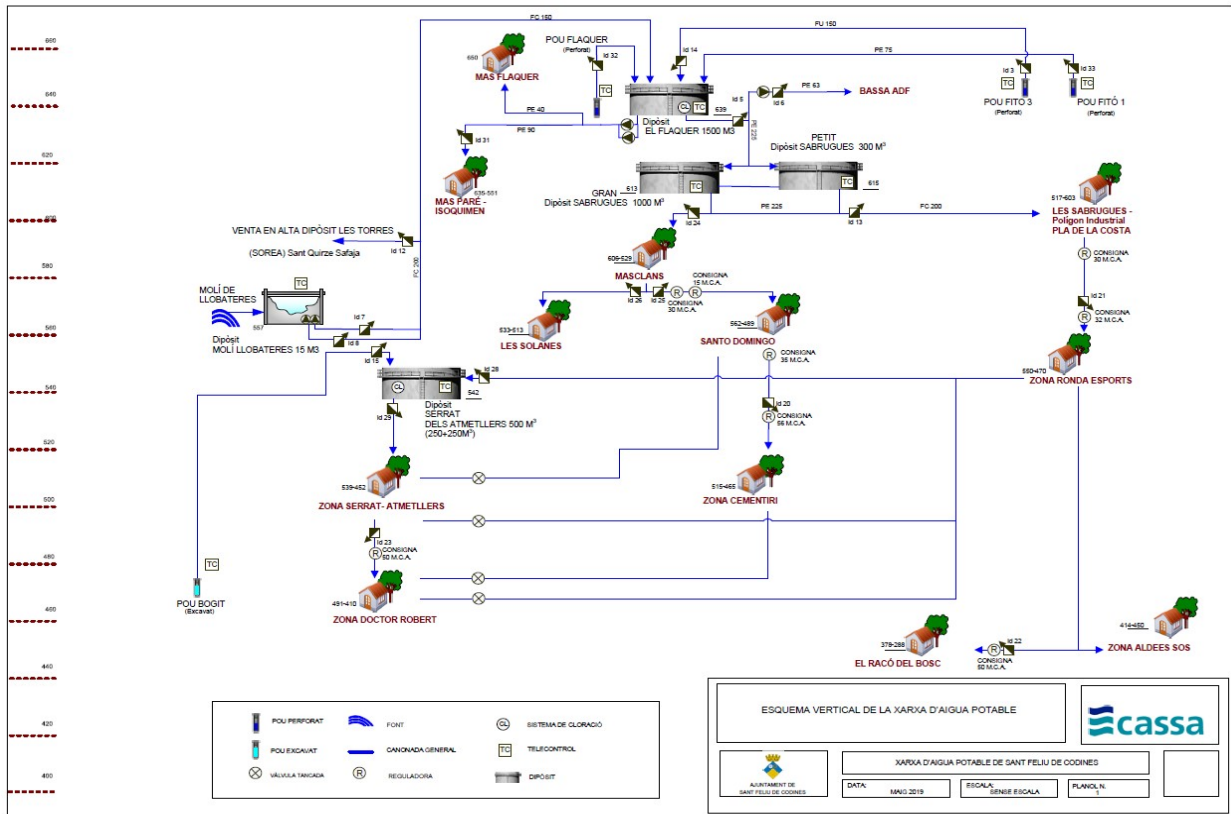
660
640
620
600
580
560
540
520
500
480
460
440
420
400

FC 150
FU 150
PE 75
POU FLAQUER (Perforat)
Id 32
TC
Id 14
Id 3
TC
Id 33
TC
POU FITÓ 3 (Perforat)
POU FITÓ 1 (Perforat)
650
MAS FLAQUER
PE 40
PE 90
Dipòsit EL FLAQUER 1500 M3
CL
TC
639
Id 5
Id 6
PE 63
BASSA ADF
PE 225
Id 31
635-551
MAS PARÉ - ISOQUIMEN
PETIT Dipòsit SABRUGUES 300 M³
GRAN Dipòsit SABRUGUES 1000 M³
613
TC
TC
615
517-603
LES SABRUGUES - Polígon Industrial PLA DE LA COSTA
PE 225
FC 200
Id 24
Id 13
VENTA EN ALTA DIPÒSIT LES TORRES
(SOREA) Sant Quirze Safaja
Id 12
FC 200
605-529
MASCLANS
R
CONSIGNA 30 M.C.A.
Id 21
R
CONSIGNA 32 M.C.A.
MOLÍ DE LLOBATERES
TC
557
Dipòsit MOLÍ LLOBATERES 15 M3
Id 7
Id 8
Id 26
Id 25
R
CONSIGNA 15 M.C.A.
R
CONSIGNA 30 M.C.A.
533-513
LES SOLANES
562-489
SANTO DOMINGO
R
CONSIGNA 35 M.C.A.
560-470
ZONA RONDA ESPORTS
Id 15
CL
TC
Id 28
542
Dipòsit SERRAT DELS ATMETLLERS 500 M³ (250+250M³)
Id 29
Id 20
R
CONSIGNA 55 M.C.A.
539-452
ZONA SERRAT- ATMETLLERS
515-465
ZONA CEMENTIRI
Id 23
R
CONSIGNA 50 M.C.A.
TC
POU BOGIT (Excavat)
491-410
ZONA DOCTOR ROBERT
379-288
EL RACÓ DEL BOSC
R
Id 22
CONSIGNA 50 M.C.A.
414-450
ZONA ALDEES SOS

POU PERFORAT
FONT
CL SISTEMA DE CLORACIÓ
POU EXCAVAT
CANONADA GENERAL
TC TELECONTROL
VÀLVULA TANCADA
R REGULADORA
DIPÒSIT

ESQUEMA VERTICAL DE LA XARXA D'AIGUA POTABLE
cassa
AJUNTAMENT DE SANT FELIU DE CODINES
XARXA D'AIGUA POTABLE DE SANT FELIU DE CODINES
DATA: MAIG 2019
ESCALA: SENSE ESCALA
PLANOL N. 1